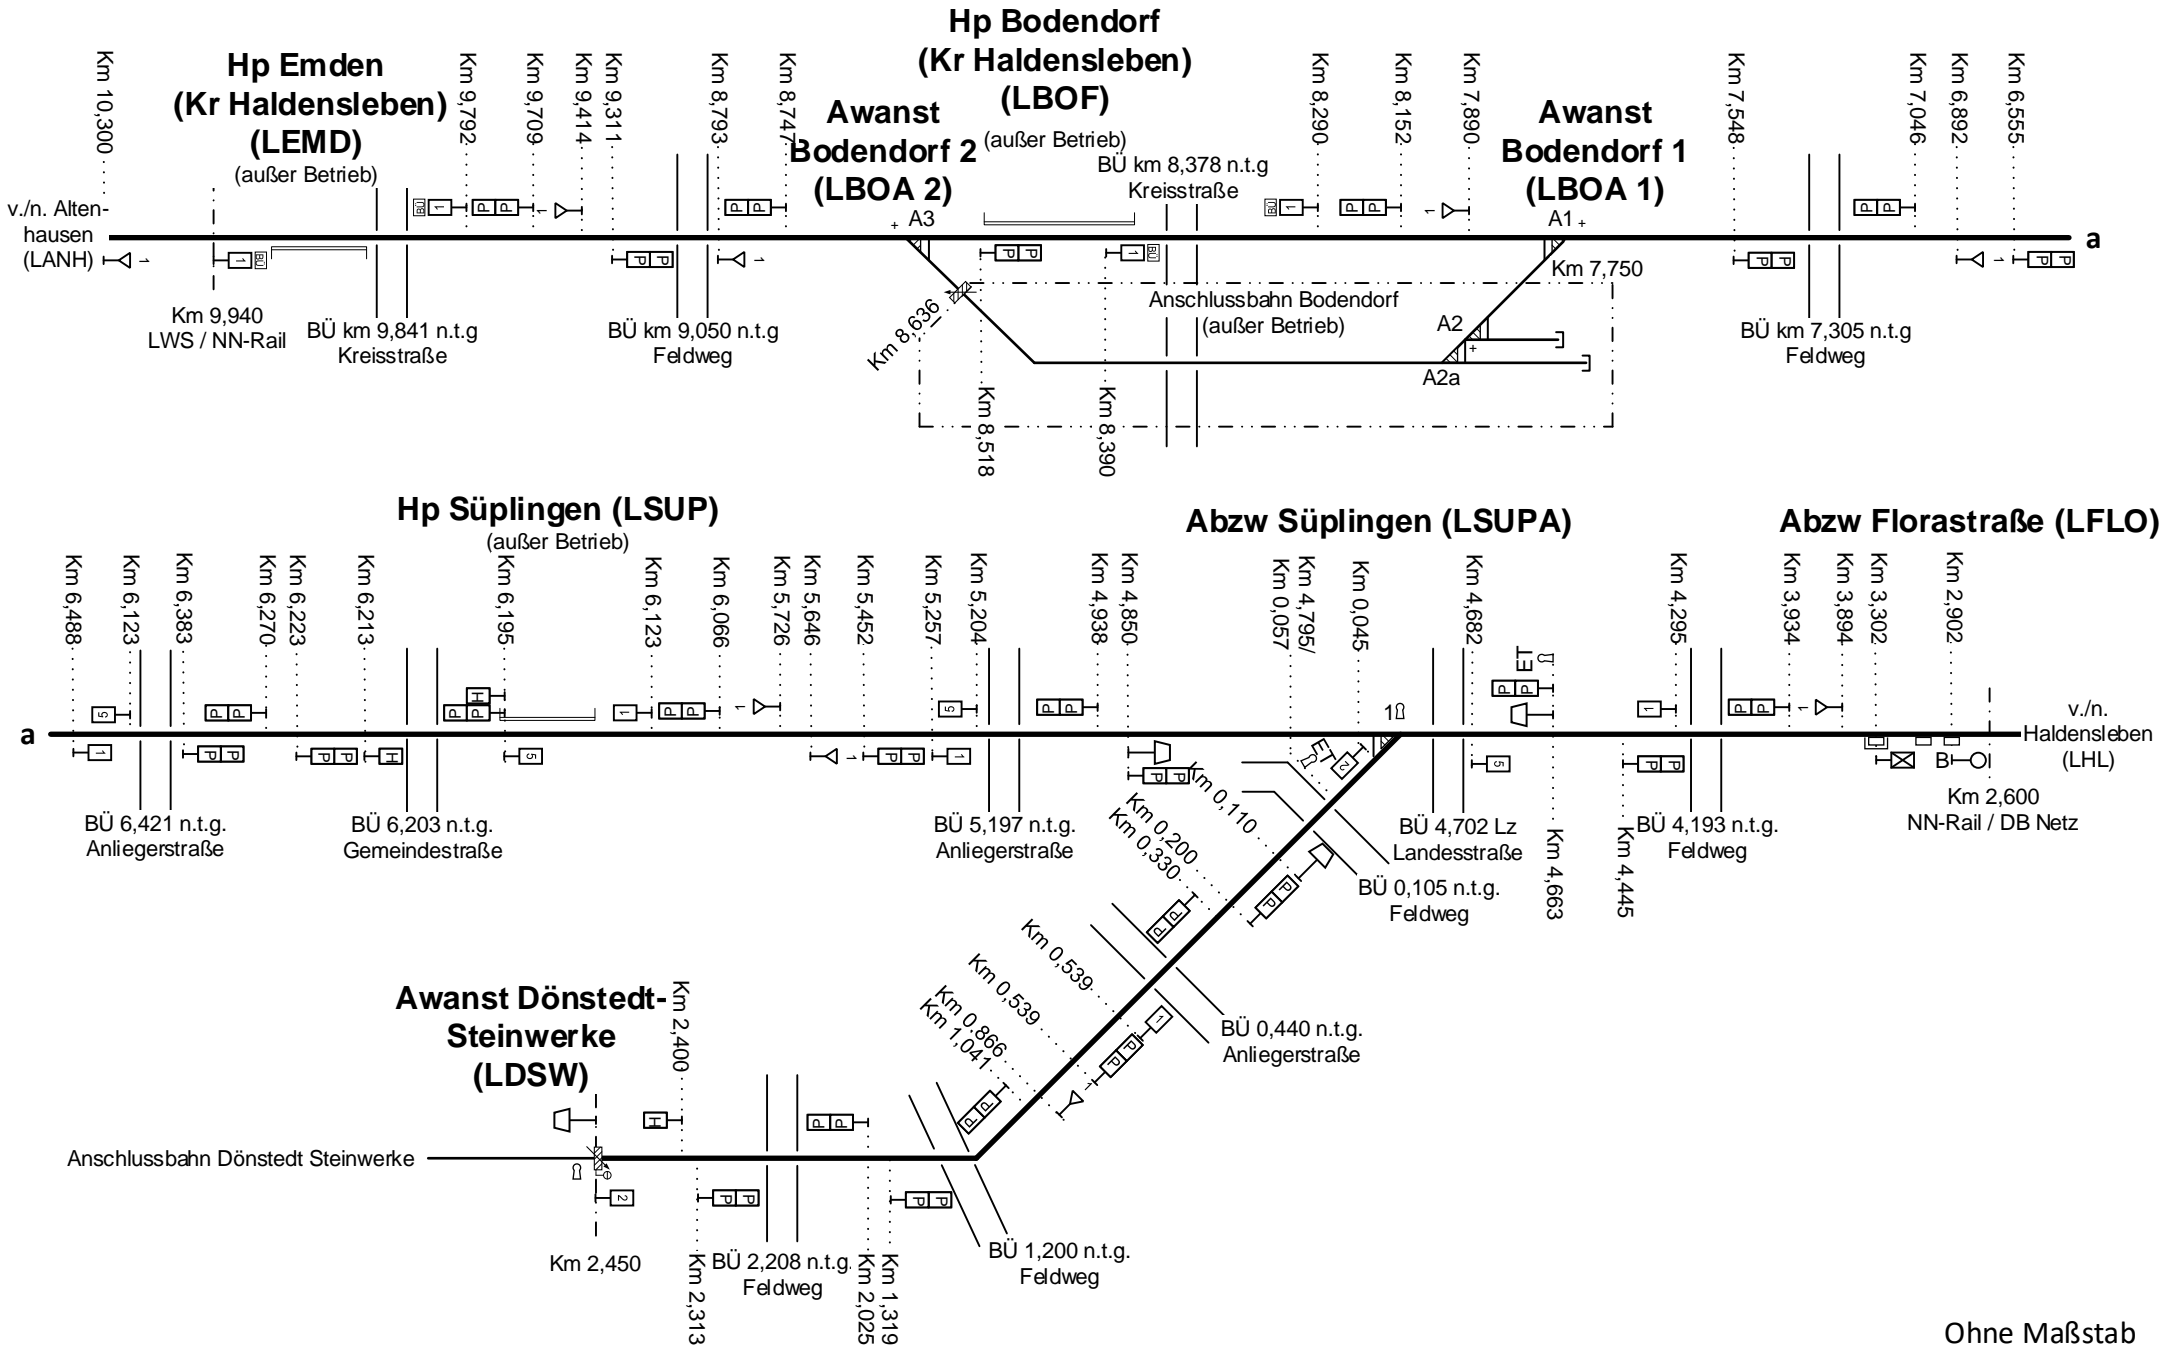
Hp Bodendorf (Kr Haldensleben) (LBOF)
(außer Betrieb)

Km 10,300

Hp Emden (Kr Haldensleben) (LEMD)
(außer Betrieb)

Km 9,792
Km 9,709
Km 9,414
Km 9,311
Km 8,793
Km 8,747

Awanst Bodendorf 2 (LBOA 2)

BÜ km 8,378 n.t.g
Kreisstraße

Km 8,290
Km 8,152
Km 7,890

Awanst Bodendorf 1 (LBOA 1)

Km 7,548
Km 7,046
Km 6,892
Km 6,555

v./n. Altenhausen (LANH)

a

A3
A1
Km 7,750

Km 9,940
LWS / NN-Rail

BÜ km 9,841 n.t.g
Kreisstraße

BÜ km 9,050 n.t.g
Feldweg

Km 8,636

Anschlussbahn Bodendorf
(außer Betrieb)

A2
A2a

BÜ km 7,305 n.t.g
Feldweg

Km 8,518
Km 8,390

Hp Süplingen (LSUP)
(außer Betrieb)

Abzw Süplingen (LSUPA)

Abzw Florastraße (LFLO)

Km 6,488
Km 6,123
Km 6,383
Km 6,270
Km 6,223
Km 6,213
Km 6,195
Km 6,123
Km 6,066
Km 5,726
Km 5,646
Km 5,452
Km 5,257
Km 5,204
Km 4,938
Km 4,850
Km 4,795/
Km 0,057
Km 0,045
Km 4,682
Km 4,295
Km 3,934
Km 3,894
Km 3,302
Km 2,902

a

v./n. Haldensleben (LHL)

BÜ 6,421 n.t.g.
Anliegerstraße

BÜ 6,203 n.t.g.
Gemeindestraße

BÜ 5,197 n.t.g.
Anliegerstraße

Km 0,110
Km 0,200
Km 0,330

BÜ 4,702 Lz
Landesstraße

Km 4,663
Km 4,445

BÜ 4,193 n.t.g.
Feldweg

Km 2,600
NN-Rail / DB Netz

BÜ 0,105 n.t.g.
Feldweg

Km 0,539
Km 0,539
Km 0,866
Km 1,041

BÜ 0,440 n.t.g.
Anliegerstraße

Awanst Dönstedt-Steinwerke (LDSW)

Km 2,400

Anschlussbahn Dönstedt Steinwerke

Km 2,450

Km 2,313

BÜ 2,208 n.t.g.
Feldweg

Km 2,025
Km 1,319

BÜ 1,200 n.t.g.
Feldweg

Ohne Maßstab